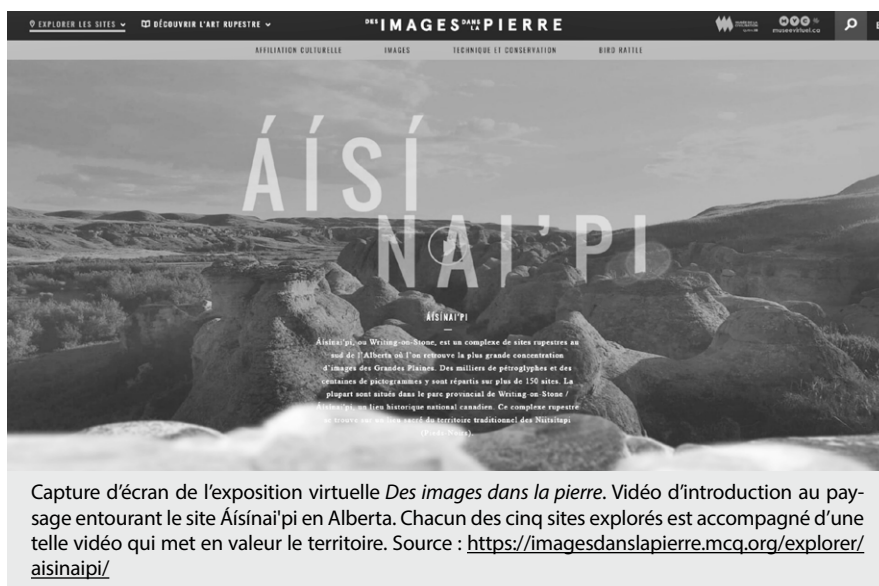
EXPLORER LES SITES ⌄ DÉCOUVRIR L'ART RUPESTRE ⌄

DES IMAGES DANS LA PIERRE

museevirtuel.ca

AFFILIATION CULTURELLE IMAGES TECHNIQUE ET CONSERVATION BIRD RATTLE

ÁÍSÍ NAI'PI

ÁÍSÍNAI'PI

Áísínai'pi, ou Writing-on-Stone, est un complexe de sites rupestres au sud de l'Alberta où l'on retrouve la plus grande concentration d'images des Grandes Plaines. Des milliers de pétroglyphes et des centaines de pictogrammes y sont répartis sur plus de 150 sites. La plupart sont situés dans le parc provincial de Writing-on-Stone / Áísínai'pi, un lieu historique national canadien. Ce complexe rupestre se trouve sur un lieu sacré du territoire traditionnel des Niitsitapi (Pieds-Noirs).

Capture d'écran de l'exposition virtuelle *Des images dans la pierre*. Vidéo d'introduction au paysage entourant le site Áísínai'pi en Alberta. Chacun des cinq sites explorés est accompagné d'une telle vidéo qui met en valeur le territoire. Source : https://imagesdanslapierre.mcq.org/explorer/aisinaipi/